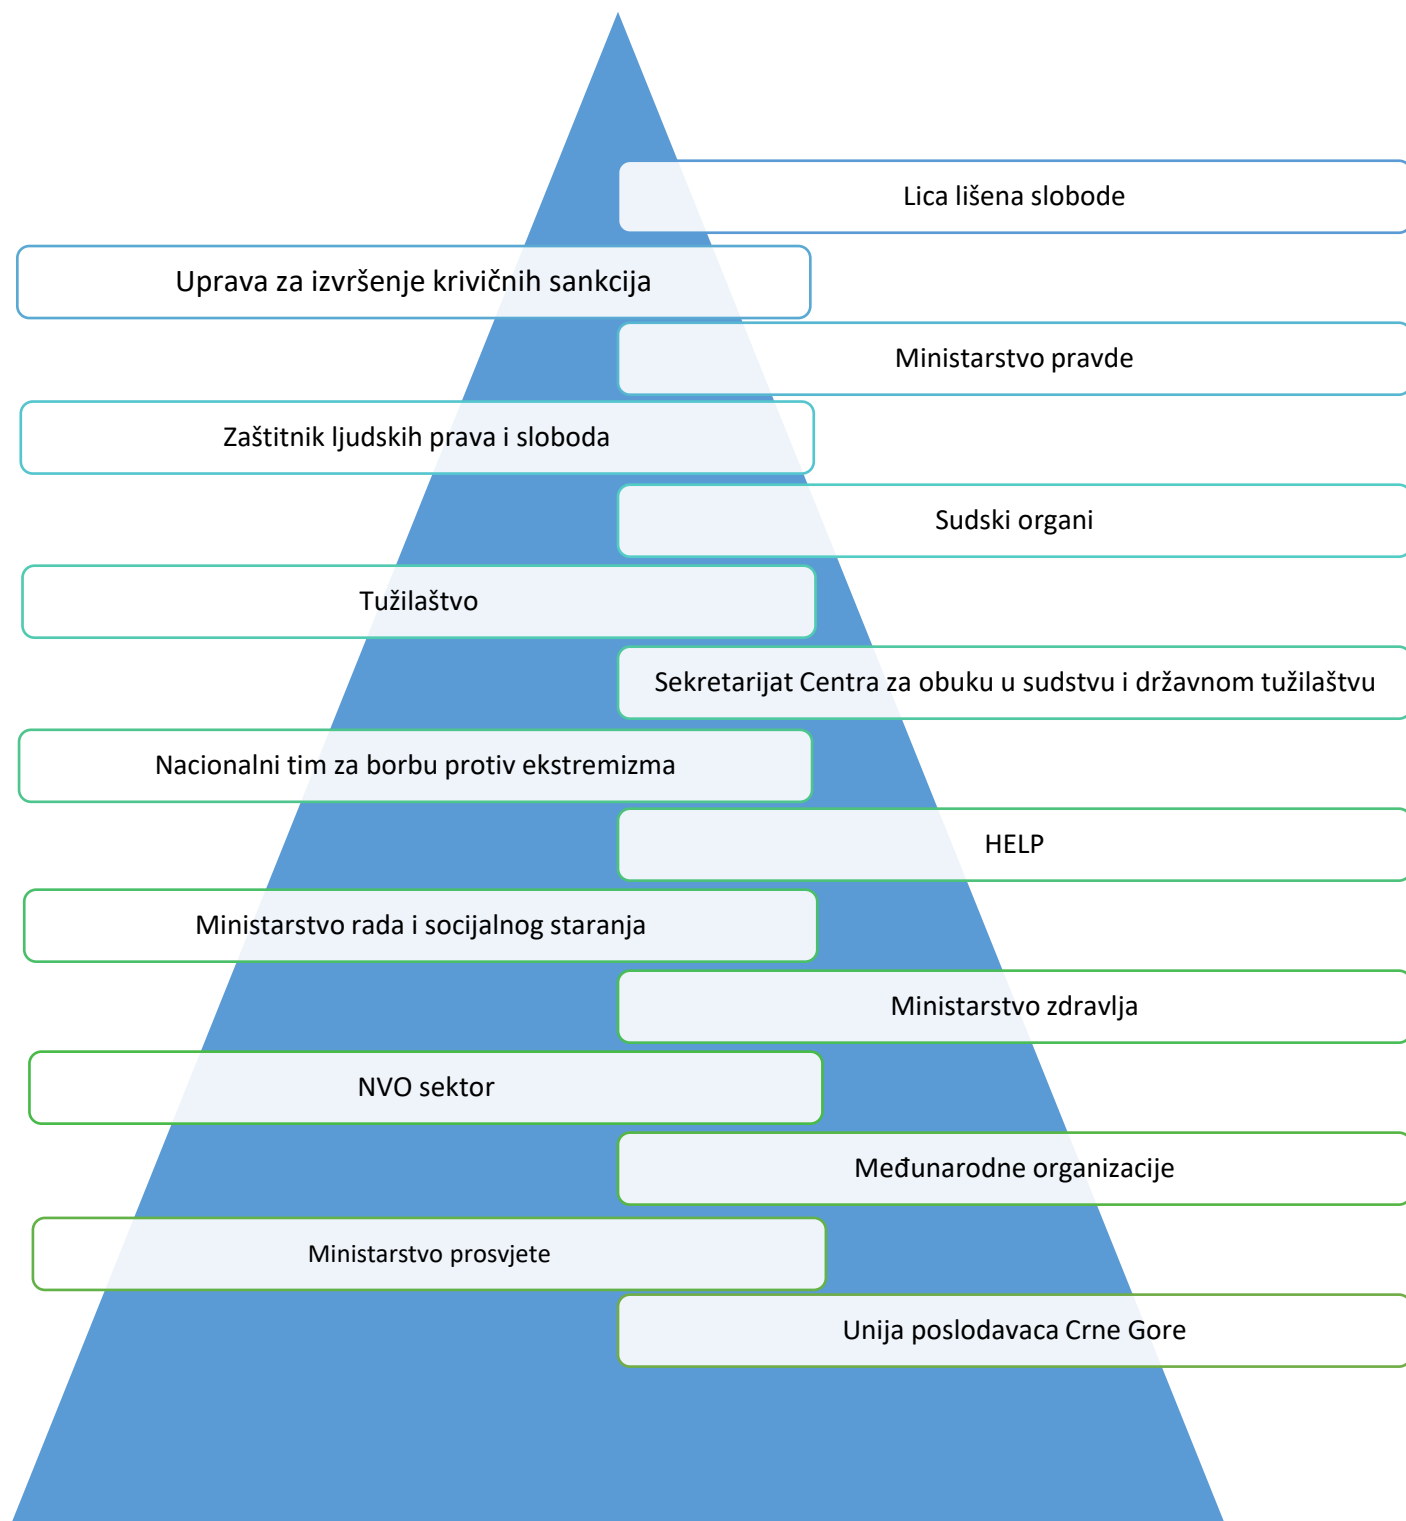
Lica lišena slobode

Uprava za izvršenje krivičnih sankcija

Ministarstvo pravde

Zaštitnik ljudskih prava i sloboda

Sudski organi

Tužilaštvo

Sekretarijat Centra za obuku u sudstvu i državnom tužilaštvu

Nacionalni tim za borbu protiv ekstremizma

HELP

Ministarstvo rada i socijalnog staranja

Ministarstvo zdravlja

NVO sektor

Međunarodne organizacije

Ministarstvo prosvjete

Unija poslodavaca Crne Gore